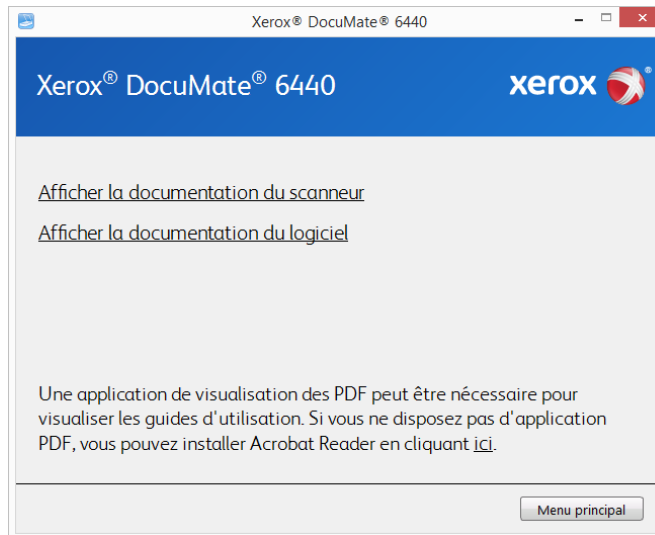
Xerox® DocuMate® 6440

Xerox® DocuMate® 6440

xerox

Afficher la documentation du scanneur

Afficher la documentation du logiciel

Une application de visualisation des PDF peut être nécessaire pour visualiser les guides d'utilisation. Si vous ne disposez pas d'application PDF, vous pouvez installer Acrobat Reader en cliquant ici.

Menu principal